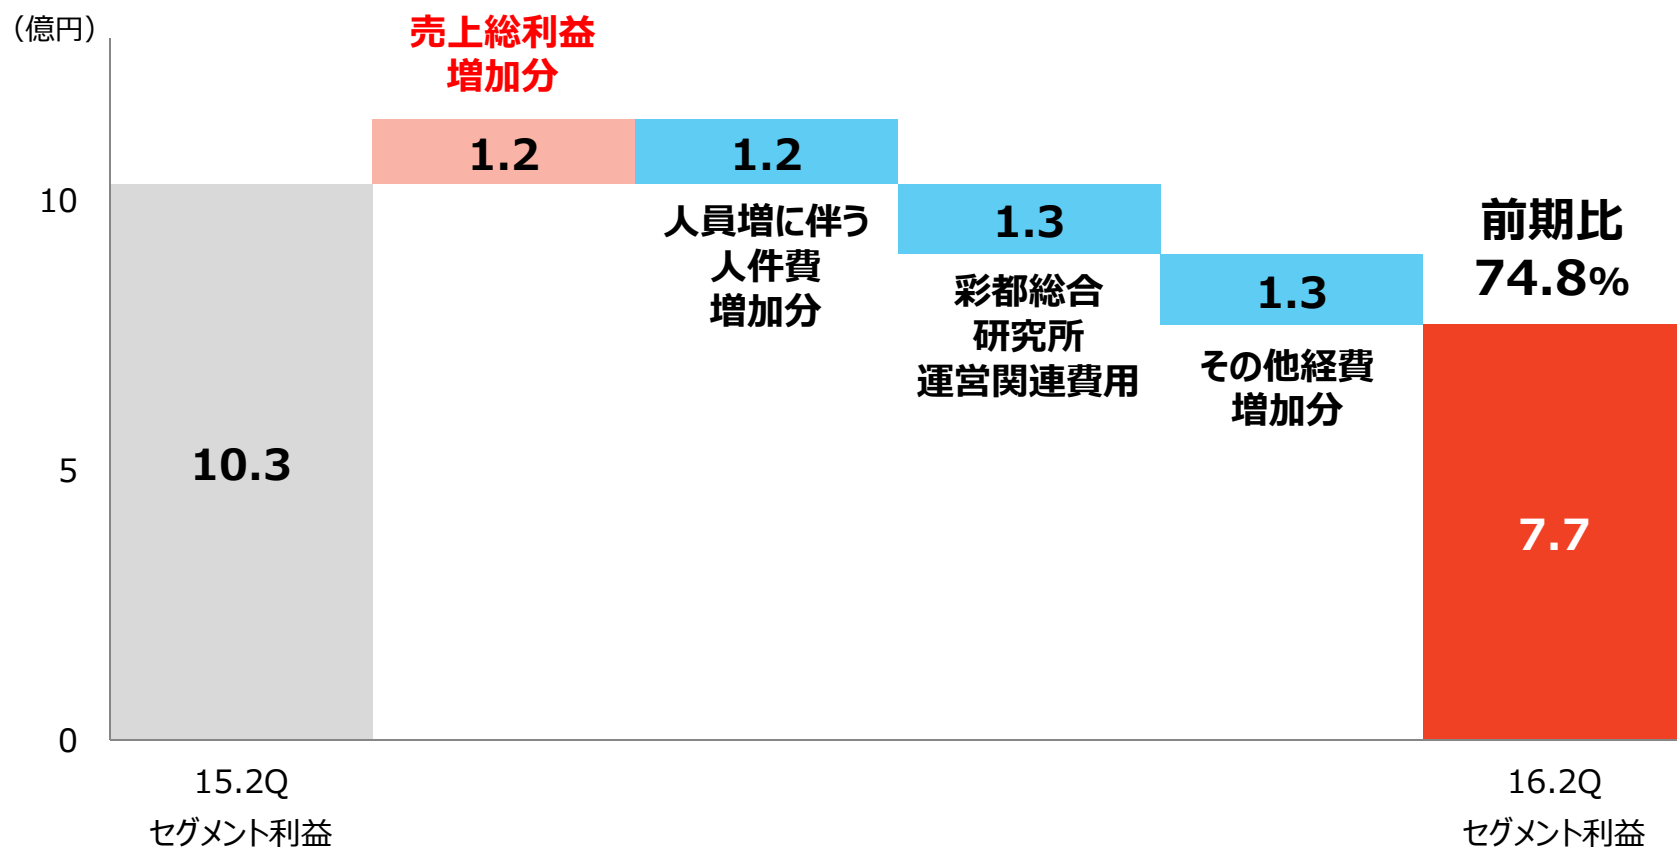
（億円）

10

5

0

売上総利益
増加分

1.2

1.2

人員増に伴う
人件費
増加分

1.3

彩都総合
研究所
運営関連費用

1.3

その他経費
増加分

前期比
74.8%

10.3

7.7

15.2Q
セグメント利益

16.2Q
セグメント利益